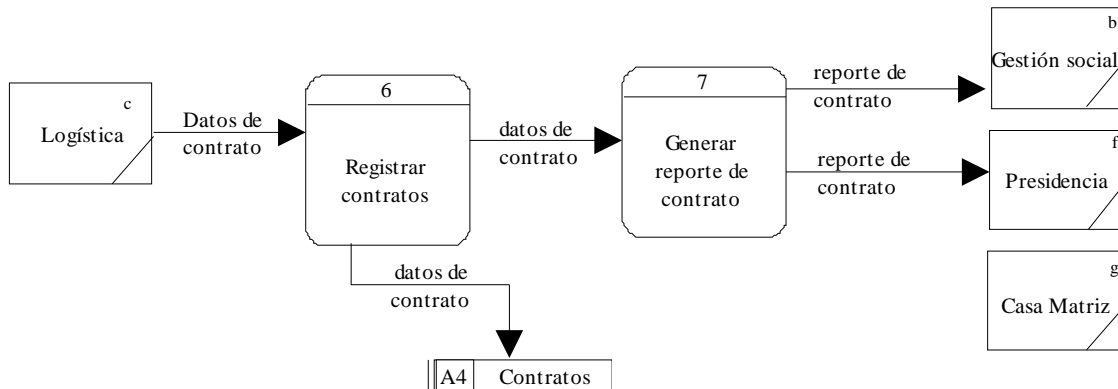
c
Logística

Datos de contrato

6
Registrar contratos

datos de contrato

7
Generar reporte de contrato

reporte de contrato

b
Gestión social

reporte de contrato

f
Presidencia

g
Casa Matriz

datos de contrato

A4 Contratos